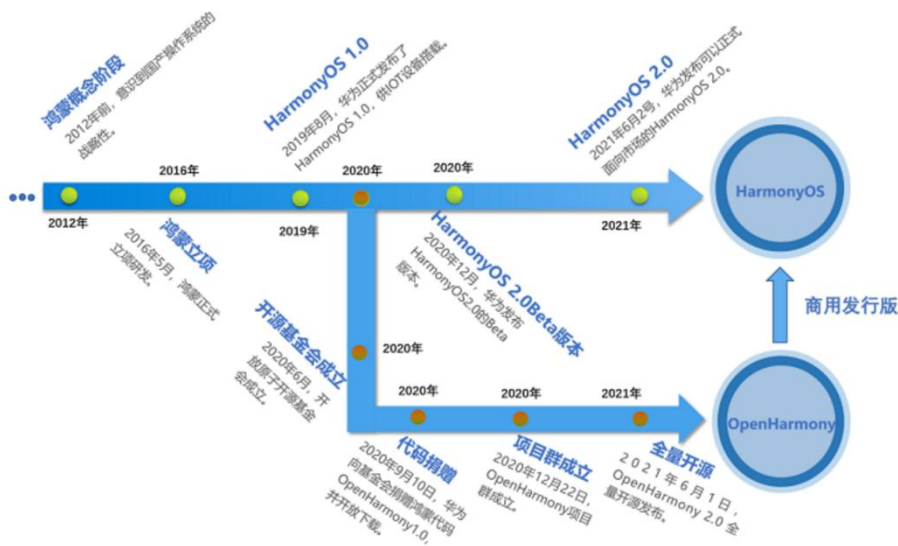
鸿蒙概念阶段
2012年前，意识到国产操作系统的战略性。

HarmonyOS 1.0
2019年8月，华为正式发布了HarmonyOS 1.0，供IOT设备搭载。

HarmonyOS 2.0
2021年6月2号，华为发布可以正式面向市场的HarmonyOS 2.0。

2016年
2020年
2020年

2012年
2019年
2021年

HarmonyOS

鸿蒙立项
2016年5月，鸿蒙正式立项研发。

HarmonyOS 2.0Beta版本
2020年12月，华为发布HarmonyOS2.0的Beta版本。

商用发行版

开源基金会成立
2020年6月，开放原子开源基金会成立。

2020年
2020年
2020年
2021年

OpenHarmony

代码捐赠
2020年9月10日，华为向基金会捐赠鸿蒙代码OpenHarmony1.0，并开放下载。

项目群成立
2020年12月22日，OpenHarmony项目群成立。

全量开源
2021年6月1日，OpenHarmony 2.0 全量开源发布。